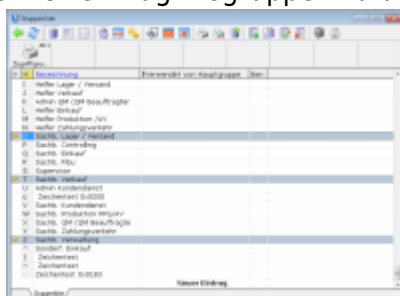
Gruppenliste

Gruppen

| ID | Bezeichnung | Erbt Rechte von Hauptgruppe | Bez |
|---|---|---|---|
| C | Helfer Lager / Versand | | |
| J | Helfer Verkauf | | |
| K | Admin QM / QM Beauftragter | | |
| L | Helfer Einkauf | | |
| M | Helfer Produktion / AV | | |
| N | Helfer Zahlungsverkehr | | |
| O | Sachb. Lager / Versand | | |
| P | Sachb. Controlling | | |
| Q | Sachb. Einkauf | | |
| R | Sachb. FiBu | | |
| S | Supervisor | | |
| T | Sachb. Verkauf | | |
| U | Admin Kundendienst | | |
| V | Zeichentest 0:0200 | | |
| W | Sachb. Kundendienst | | |
| X | Sachb. Produktion PPS/AV | | |
| Y | Sachb. QM / QM Beauftragte | | |
| Z | Sachb. Zahlungsverkehr | | |
| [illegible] | Sachb. Verwaltung | | |
| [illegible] | Sonder Einkauf | | |
| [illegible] | Zeichentest | | |
| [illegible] | Zeichentest | | |
| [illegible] | Zeichentest 0:00,00 | | |

Neuer Eintrag

Gruppenliste